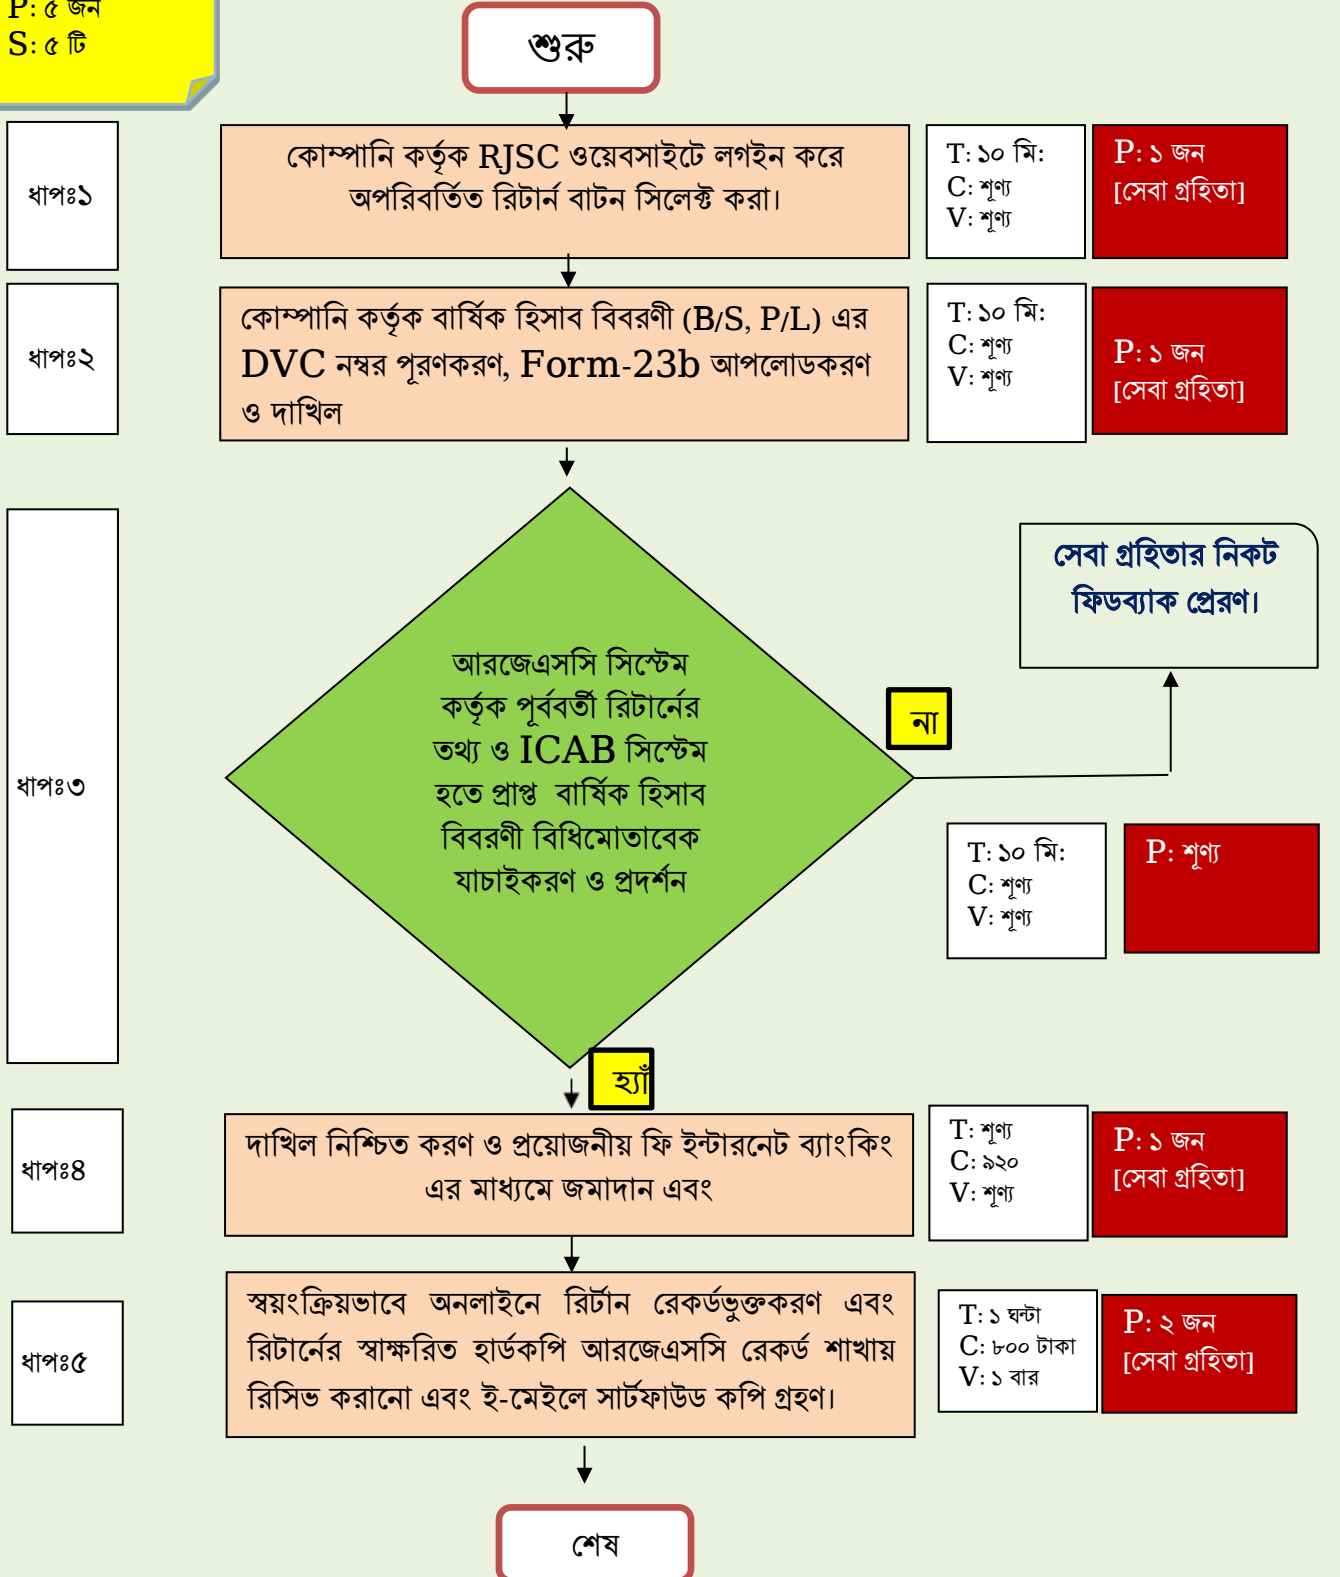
P: ৫ জন
S: ৫ টি

শুরু

ধাপঃ১

কোম্পানি কর্তৃক RJSC ওয়েবসাইটে লগইন করে অপরিবর্তিত রিটার্ন বাটন সিলেক্ট করা।

T: ১০ মি:
C: শূণ্য
V: শূণ্য

P: ১ জন
[সেবা গ্রহিতা]

ধাপঃ২

কোম্পানি কর্তৃক বার্ষিক হিসাব বিবরণী (B/S, P/L) এর DVC নম্বর পূরণকরণ, Form-23b আপলোডকরণ ও দাখিল

T: ১০ মি:
C: শূণ্য
V: শূণ্য

P: ১ জন
[সেবা গ্রহিতা]

ধাপঃ৩

আরজেএসসি সিস্টেম কর্তৃক পূর্ববর্তী রিটার্নের তথ্য ও ICAB সিস্টেম হতে প্রাপ্ত বার্ষিক হিসাব বিবরণী বিধিমোতাবেক যাচাইকরণ ও প্রদর্শন

সেবা গ্রহিতার নিকট ফিডব্যাক প্রেরণ।

না

T: ১০ মি:
C: শূণ্য
V: শূণ্য

P: শূণ্য

হ্যাঁ

ধাপঃ৪

দাখিল নিশ্চিত করণ ও প্রয়োজনীয় ফি ইন্টারনেট ব্যাংকিং এর মাধ্যমে জমাদান এবং

T: শূণ্য
C: ৯২০
V: শূণ্য

P: ১ জন
[সেবা গ্রহিতা]

ধাপঃ৫

স্বয়ংক্রিয়ভাবে অনলাইনে রির্টান রেকর্ডভুক্তকরণ এবং রিটার্নের স্বাক্ষরিত হার্ডকপি আরজেএসসি রেকর্ড শাখায় রিসিভ করানো এবং ই-মেইলে সার্টফাউড কপি গ্রহণ।

T: ১ ঘন্টা
C: ৮০০ টাকা
V: ১ বার

P: ২ জন
[সেবা গ্রহিতা]

শেষ